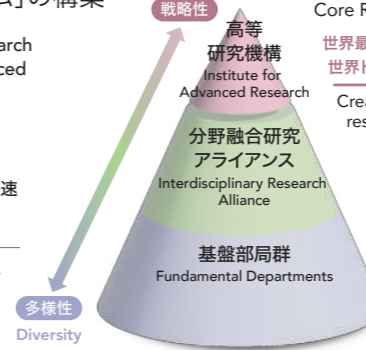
」の構築
earch
nced
速
戦略性
高等研究機構
Institute for Advanced Research
分野融合研究アライアンス
Interdisciplinary Research Alliance
基盤部局群
Fundamental Departments
多様性
Diversity
Core R
世界最
世界ト
Crea
res